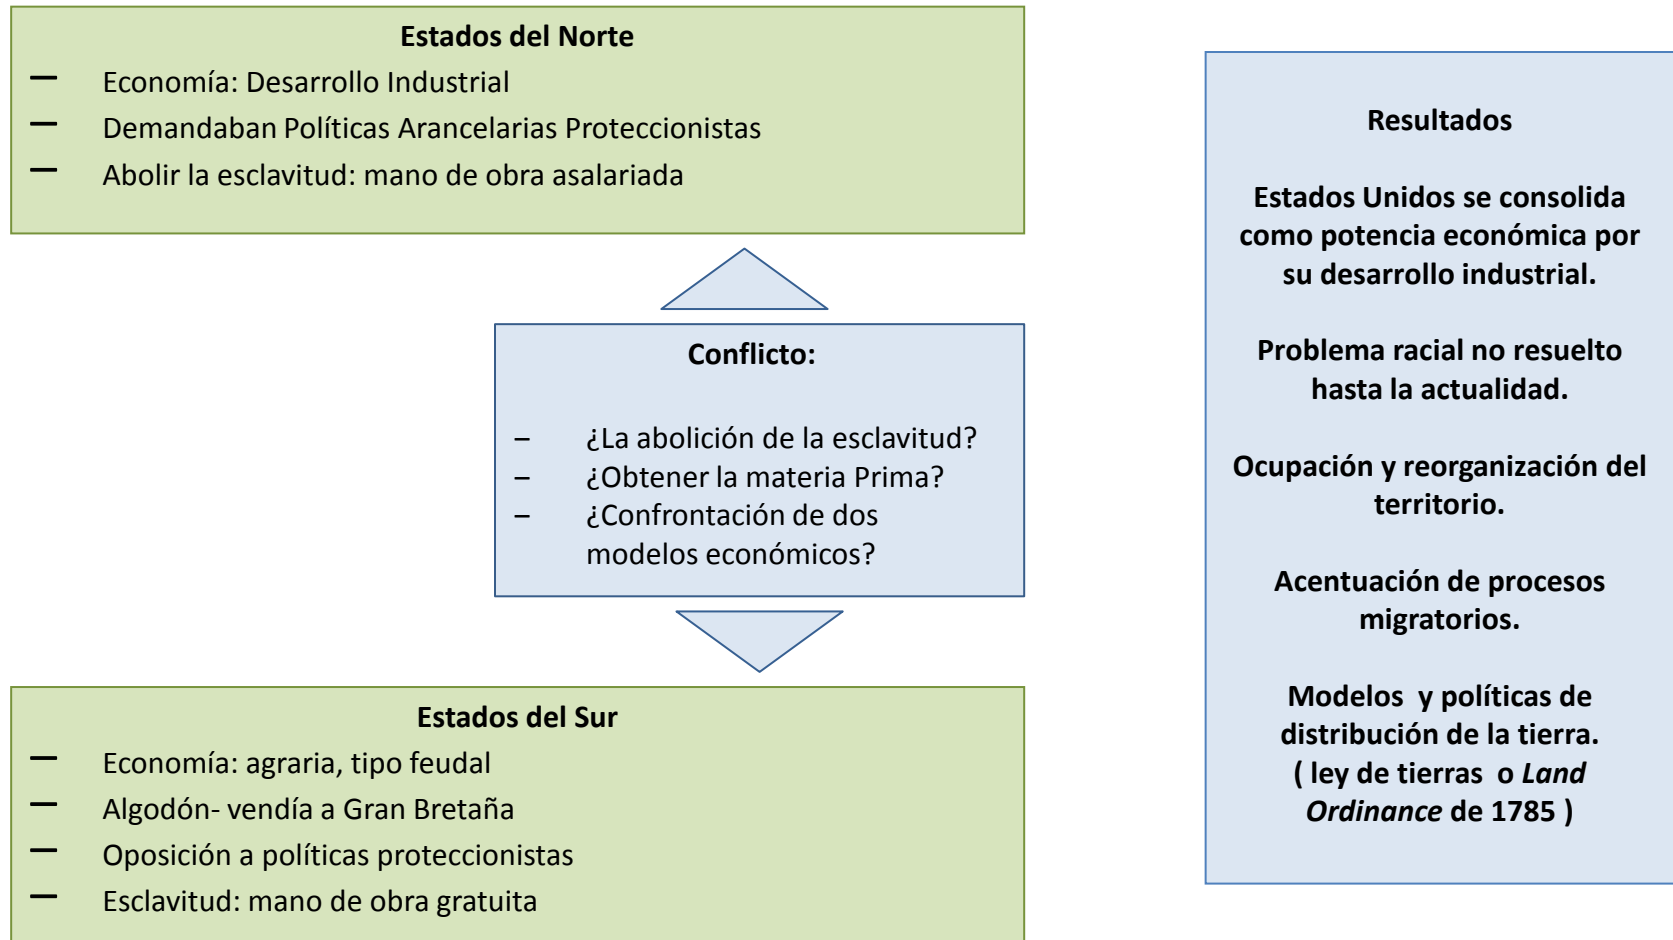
**Estados del Norte**

– Economía: Desarrollo Industrial
– Demandaban Políticas Arancelarias Proteccionistas
– Abolir la esclavitud: mano de obra asalariada

**Conflicto:**

– ¿La abolición de la esclavitud?
– ¿Obtener la materia Prima?
– ¿Confrontación de dos modelos económicos?

**Estados del Sur**

– Economía: agraria, tipo feudal
– Algodón- vendía a Gran Bretaña
– Oposición a políticas proteccionistas
– Esclavitud: mano de obra gratuita

**Resultados**

**Estados Unidos se consolida como potencia económica por su desarrollo industrial.**

**Problema racial no resuelto hasta la actualidad.**

**Ocupación y reorganización del territorio.**

**Acentuación de procesos migratorios.**

**Modelos y políticas de distribución de la tierra. ( ley de tierras o *Land Ordinance* de 1785 )**